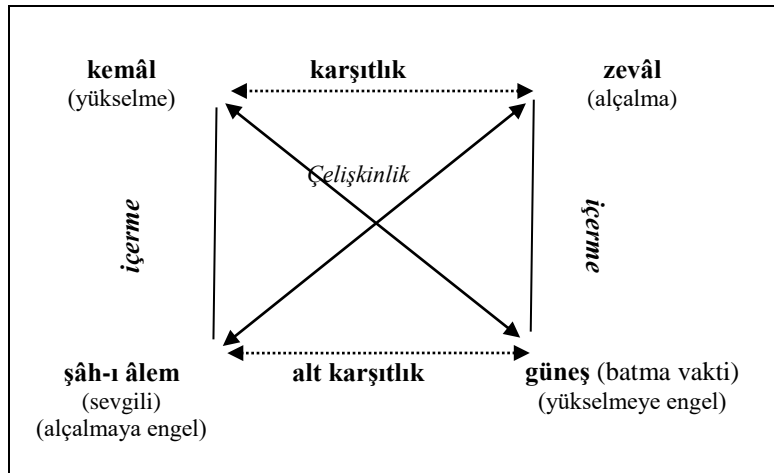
**kemâl**
(yükselme)

**karşıtlık**

**zevâl**
(alçalma)

*Çelişkinlik*

***içerme***

***içerme***

**şâh-ı âlem**
(sevgili)
(alçalmaya engel)

**alt karşıtlık**

**güneş** (batma vakti)
(yükselmeye engel)